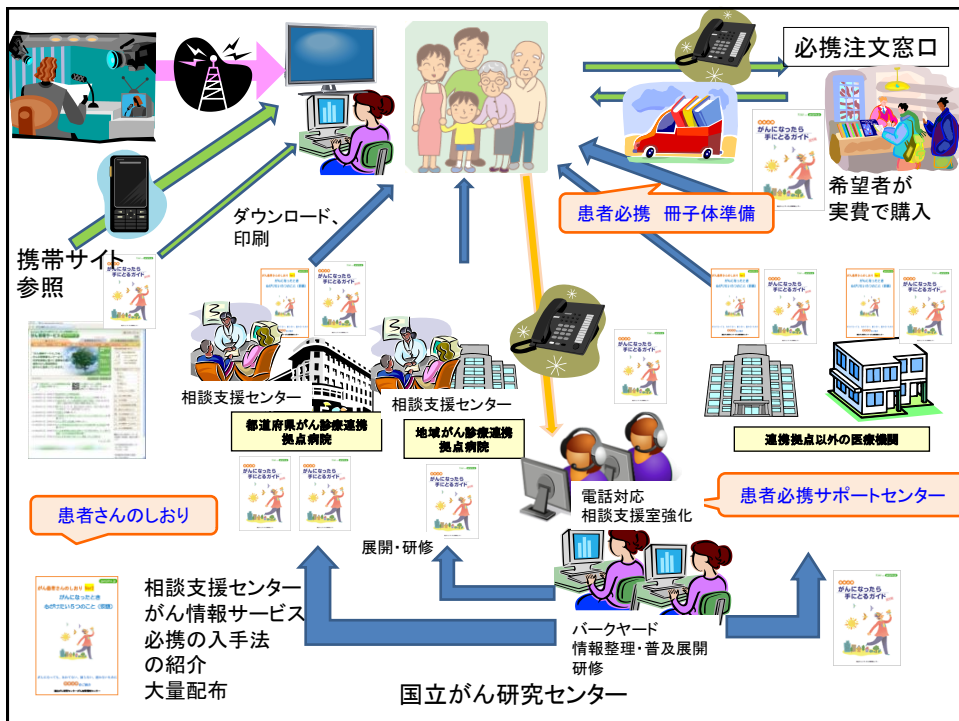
必携注文窓口

希望者が
実費で購入

患者必携　冊子体準備

ダウンロード、
印刷

携帯サイト
参照

相談支援センター

都道府県がん診療連携
拠点病院

相談支援センター

地域がん診療連携
拠点病院

連携拠点以外の医療機関

患者必携サポートセンター

電話対応
相談支援室強化

患者さんのしおり

展開・研修

相談支援センター
がん情報サービス
必携の入手法
の紹介
大量配布

バークヤード
情報整理・普及展開
研修

国立がん研究センター

がんになったら
手にとるガイド